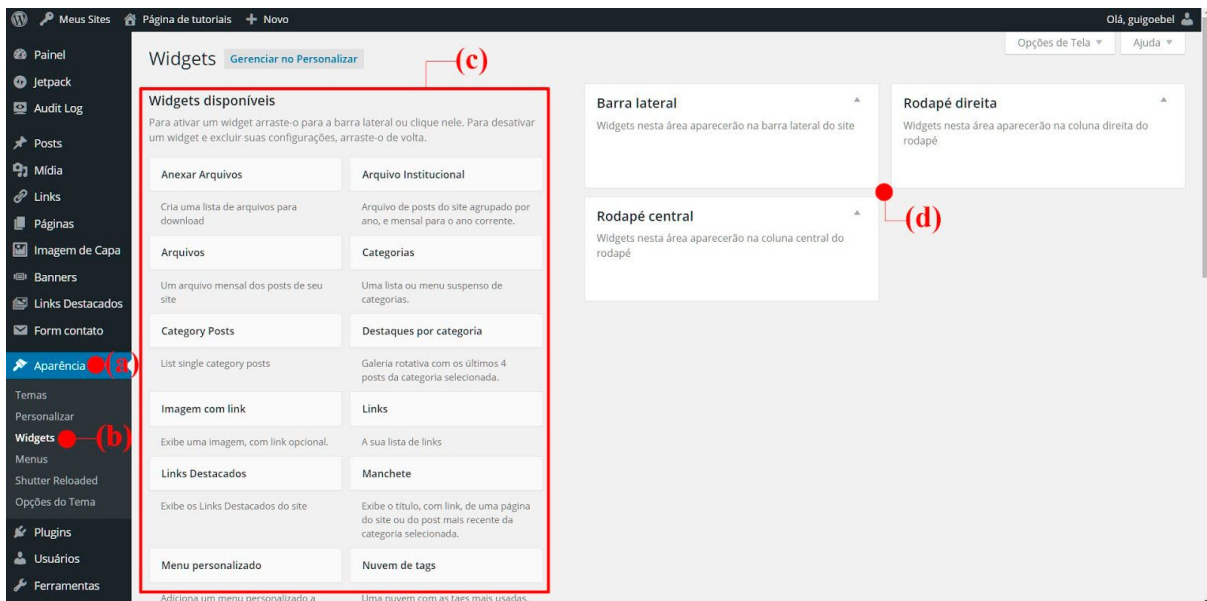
Meus Sites Página de tutoriais + Novo Olá, guigoebel

Painel
Jetpack
Audit Log
Posts
Mídia
Links
Páginas
Imagem de Capa
Banners
Links Destacados
Form contato
Aparência (a)
Temas
Personalizar
Widgets (b)
Menus
Shutter Reloaded
Opções do Tema
Plugins
Usuários
Ferramentas

Widgets Gerenciar no Personalizar

Opções de Tela ▼ Ajuda ▼

(c)

Widgets disponíveis

Para ativar um widget arraste-o para a barra lateral ou clique nele. Para desativar um widget e excluir suas configurações, arraste-o de volta.

| Anexar Arquivos | Arquivo Institucional |
|---|---|
| Cria uma lista de arquivos para download | Arquivo de posts do site agrupado por ano, e mensal para o ano corrente. |
| Arquivos | Categorias |
| Um arquivo mensal dos posts de seu site | Uma lista ou menu suspenso de categorias. |
| Category Posts | Destaques por categoria |
| List single category posts | Galeria rotativa com os últimos 4 posts da categoria selecionada. |
| Imagem com link | Links |
| Exibe uma imagem, com link opcional. | A sua lista de links |
| Links Destacados | Manchete |
| Exibe os Links Destacados do site | Exibe o título, com link, de uma página do site ou do post mais recente da categoria selecionada. |
| Menu personalizado | Nuvem de tags |
| Adiciona um menu personalizado a | Uma nuvem com as tags mais usadas. |

Barra lateral
Widgets nesta área aparecerão na barra lateral do site

Rodapé direita
Widgets nesta área aparecerão na coluna direita do rodapé

Rodapé central
Widgets nesta área aparecerão na coluna central do rodapé

(d)